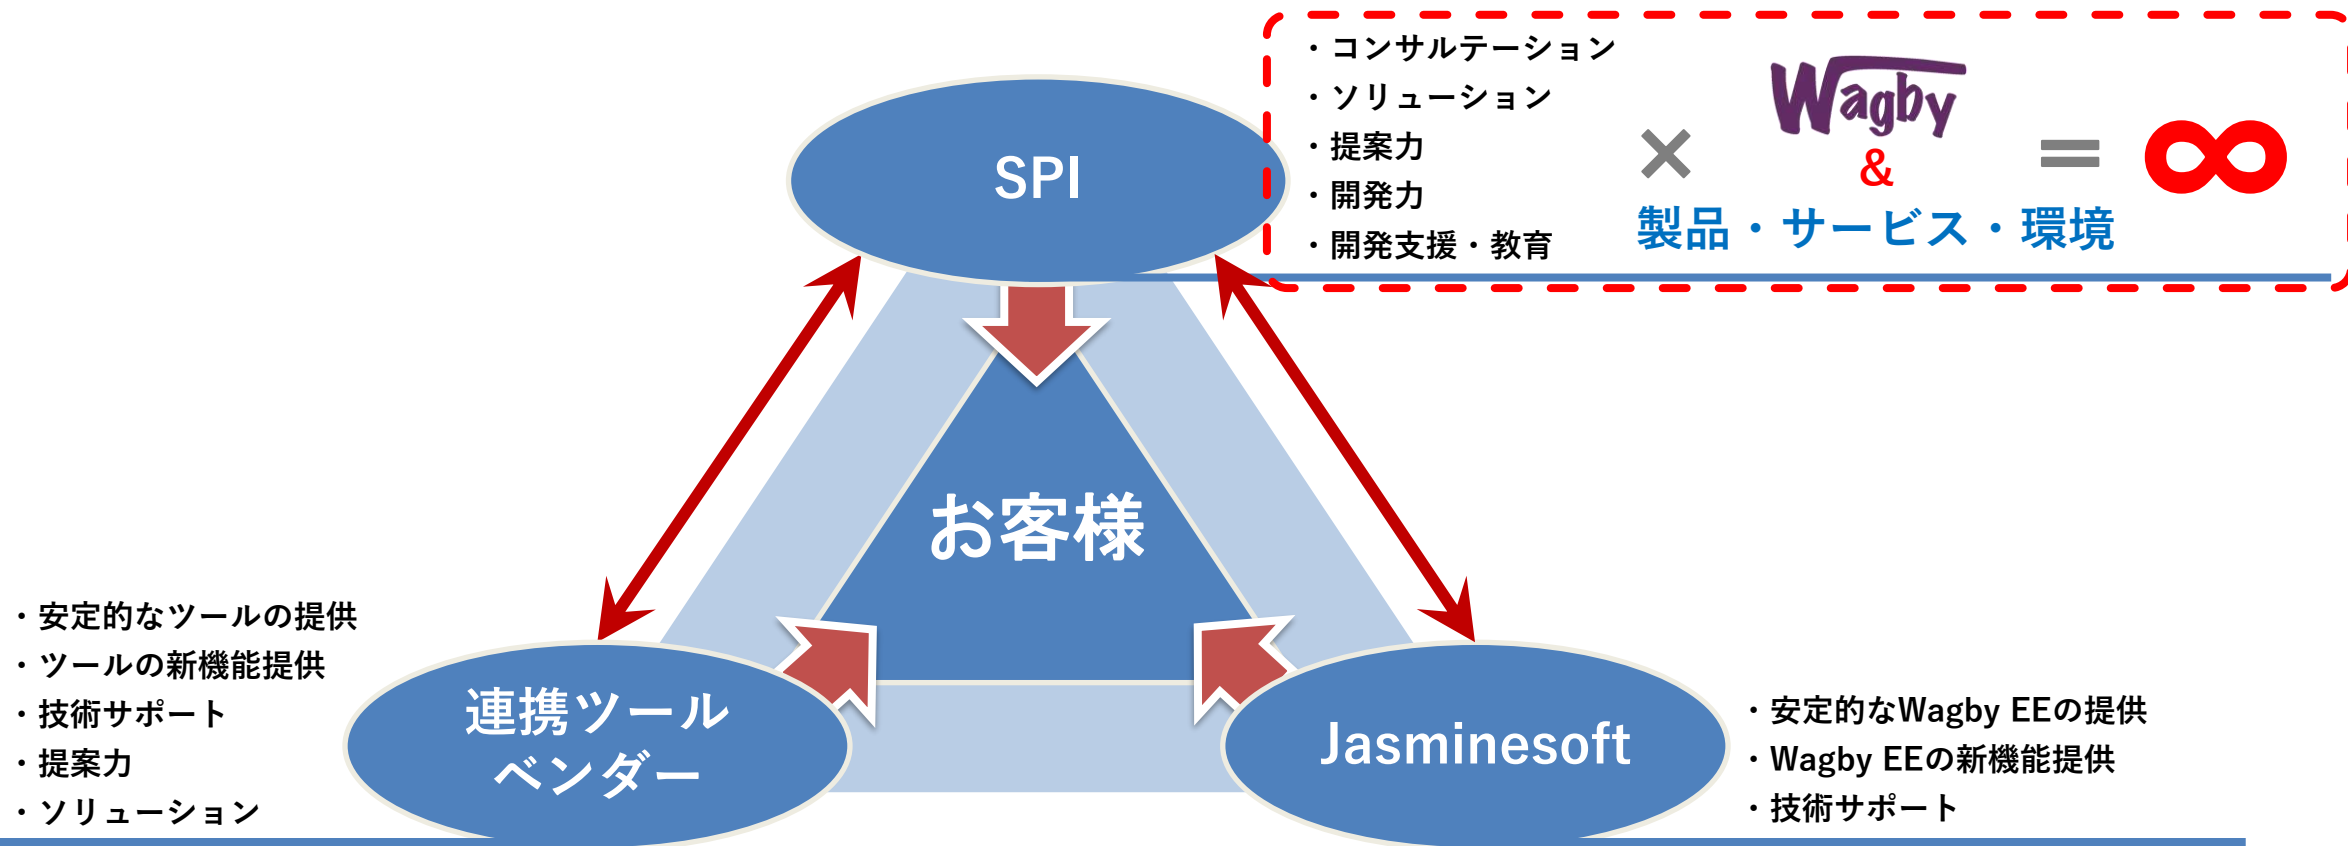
・コンサルテーション
・ソリューション
・提案力
・開発力
・開発支援・教育

× Wagby & 製品・サービス・環境 = ∞

SPI

お客様

・安定的なツールの提供
・ツールの新機能提供
・技術サポート
・提案力
・ソリューション

連携ツールベンダー

Jasminesoft

・安定的なWagby EEの提供
・Wagby EEの新機能提供
・技術サポート